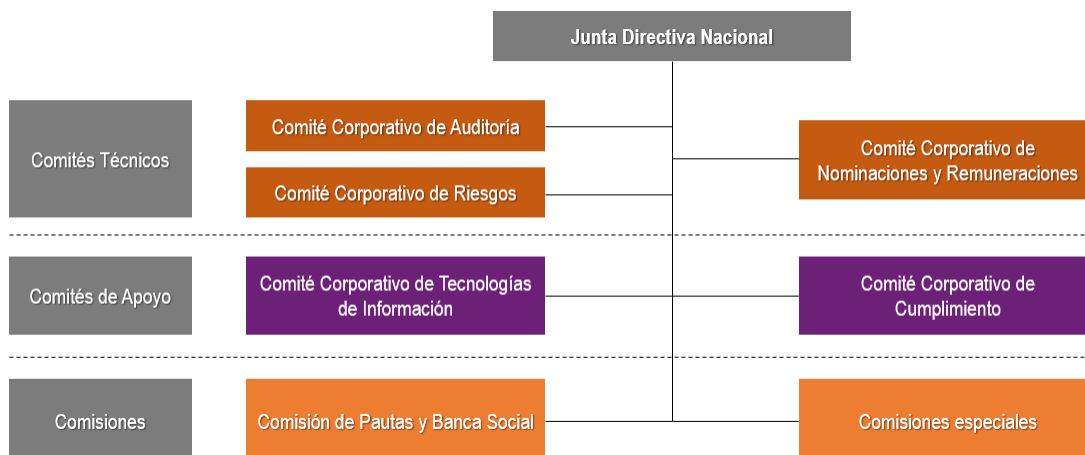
Junta Directiva Nacional

Comités Técnicos

Comité Corporativo de Auditoría

Comité Corporativo de Riesgos

Comité Corporativo de Nominaciones y Remuneraciones

Comités de Apoyo

Comité Corporativo de Tecnologías de Información

Comité Corporativo de Cumplimiento

Comisiones

Comisión de Pautas y Banca Social

Comisiones especiales